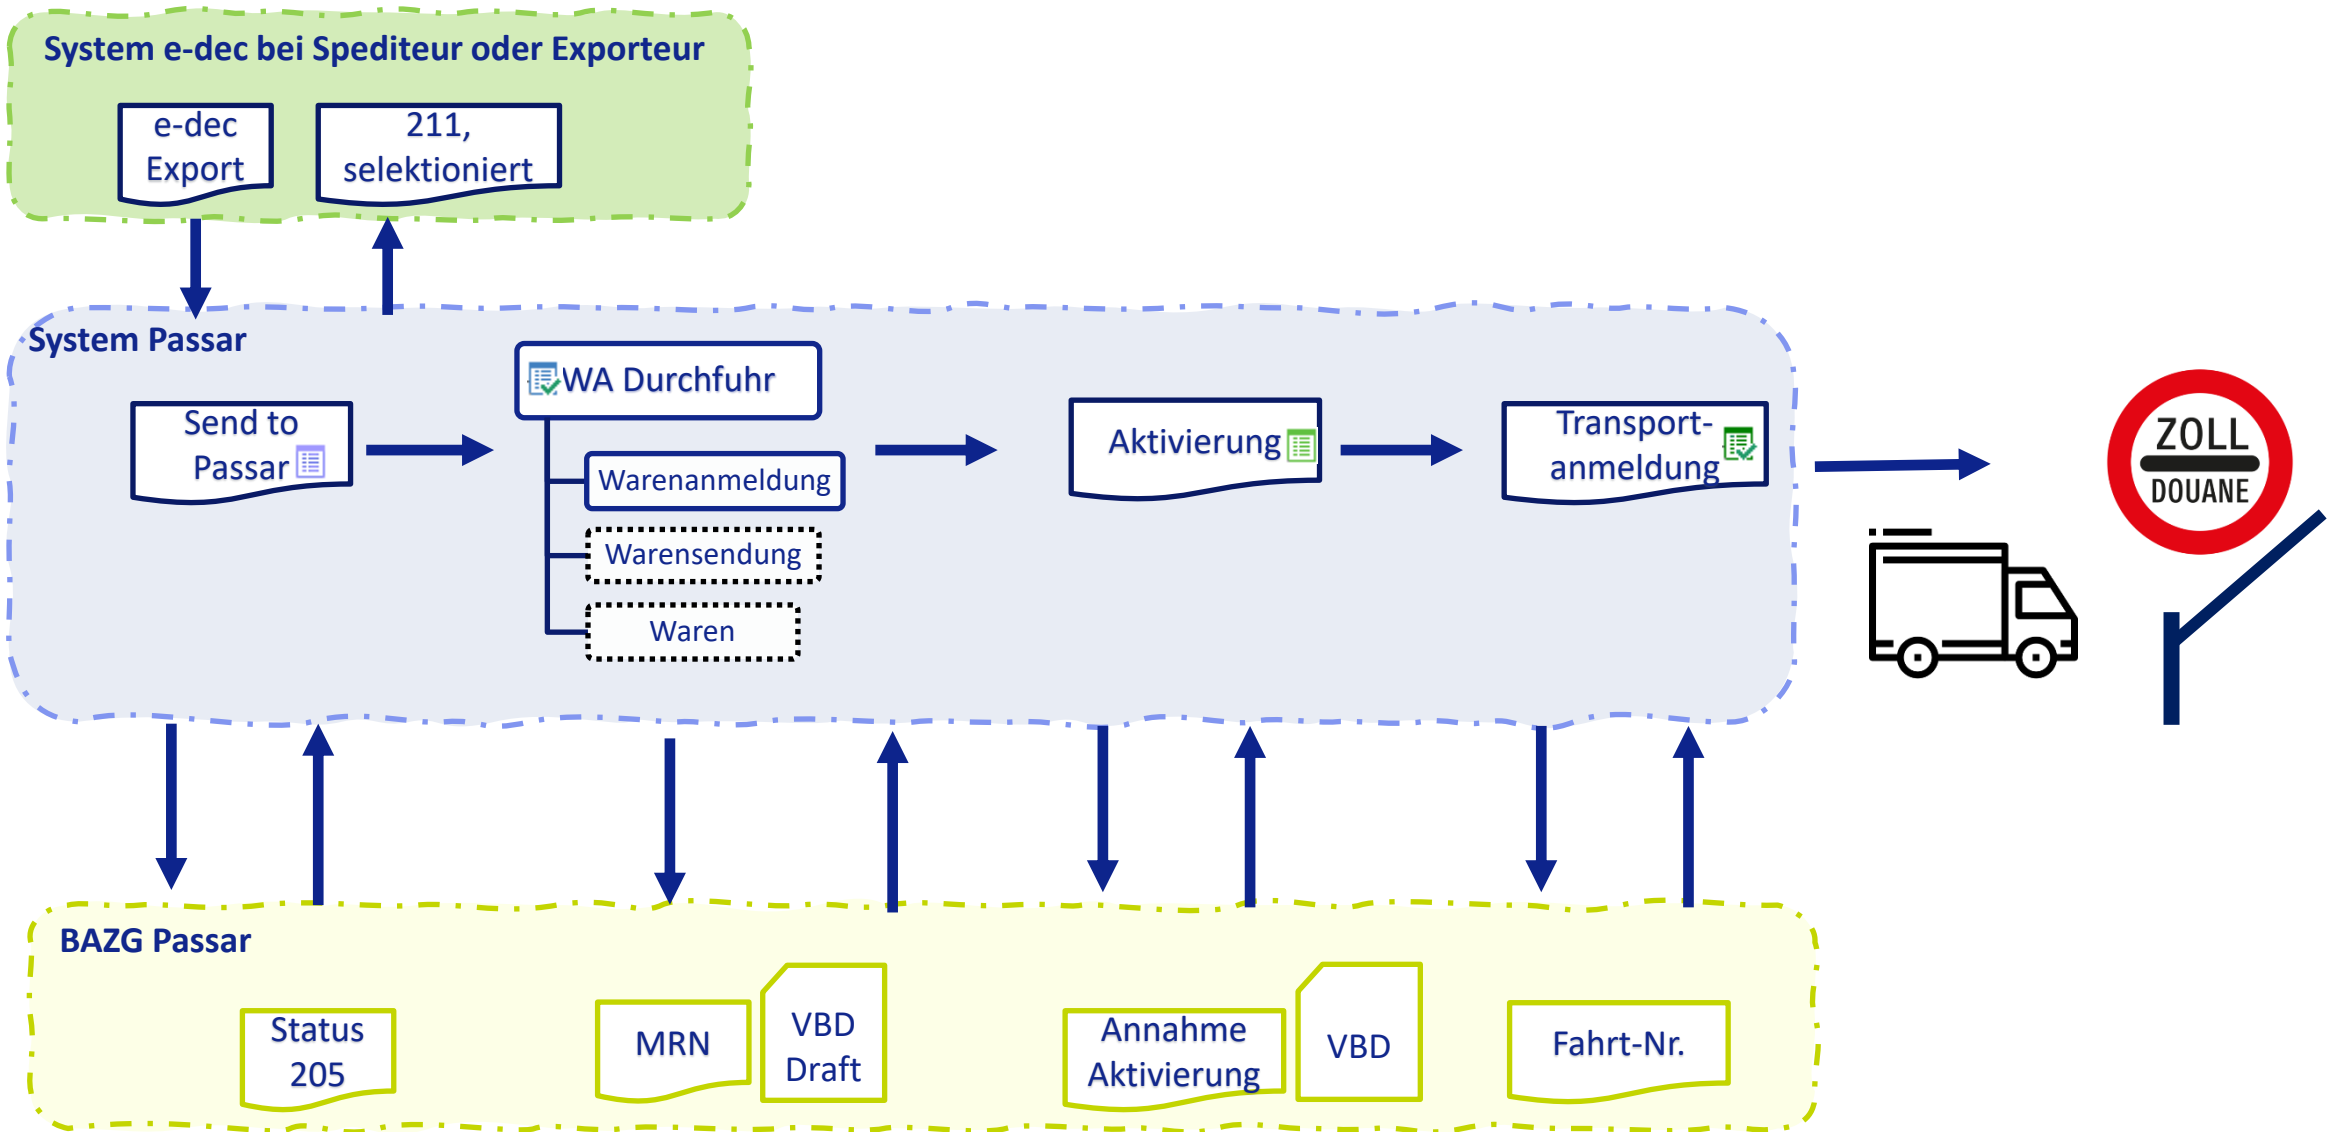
System e-dec bei Spediteur oder Exporteur

e-dec Export

211, selektioniert

System Passar

Send to Passar

WA Durchfuhr

Warenanmeldung

Warensendung

Waren

Aktivierung

Transport-anmeldung

ZOLL

DOUANE

BAZG Passar

Status 205

MRN

VBD Draft

Annahme Aktivierung

VBD

Fahrt-Nr.